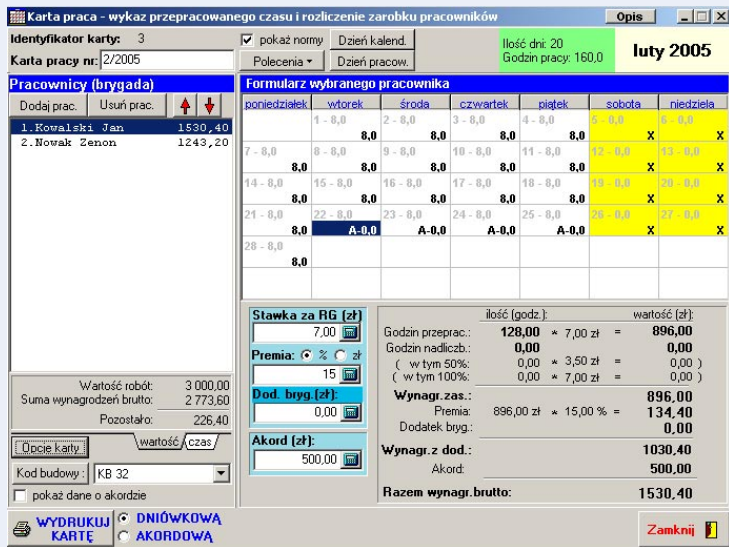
Karta praca - wykaz przepracowanego czasu i rozliczenie zarobku pracowników

Opis

Identyfikator karty: 3

Karta pracy nr: 2/2005

pokaż normy

Dzień kalend.

Polecenia

Dzień pracow.

Ilość dni: 20
Godzin pracy: 160,0

luty 2005

Pracownicy (brygada)

Dodaj prac.

Usuń prac.

| | |
|---|---|
| 1.Kowalski Jan | 1530,40 |
| 2.Nowak Zenon | 1243,20 |

Formularz wybranego pracownika

| poniedziałek | wtorek | środa | czwartek | piątek | sobota | niedziela |
|---|---|---|---|---|---|---|
| | 1 - 8,0 8,0 | 2 - 8,0 8,0 | 3 - 8,0 8,0 | 4 - 8,0 8,0 | 5 - 0,0 X | 6 - 0,0 X |
| 7 - 8,0 8,0 | 8 - 8,0 8,0 | 9 - 8,0 8,0 | 10 - 8,0 8,0 | 11 - 8,0 8,0 | 12 - 0,0 X | 13 - 0,0 X |
| 14 - 8,0 8,0 | 15 - 8,0 8,0 | 16 - 8,0 8,0 | 17 - 8,0 8,0 | 18 - 8,0 8,0 | 19 - 0,0 X | 20 - 0,0 X |
| 21 - 8,0 8,0 | 22 - 8,0 A-0,0 | 23 - 8,0 A-0,0 | 24 - 8,0 A-0,0 | 25 - 8,0 A-0,0 | 26 - 0,0 X | 27 - 0,0 X |
| 28 - 8,0 8,0 | | | | | | |

Stawka za RG (zł)
7,00

Premia: % zł
15

Dod. bryg.(zł):
0,00

Akord (zł):
500,00

| | ilość (godz.): | | wartość (zł): |
|---|---|---|---|
| Godzin przeprac.: | 128,00 | * 7,00 zł = | 896,00 |
| Godzin nadliczb.: | 0,00 | | 0,00 |
| ( w tym 50%: | 0,00 | * 3,50 zł = | 0,00 ) |
| ( w tym 100%: | 0,00 | * 7,00 zł = | 0,00 ) |
| Wynagr.zas.: | | | 896,00 |
| Premia: | 896,00 zł | * 15,00 % = | 134,40 |
| Dodatek bryg.: | | | 0,00 |
| Wynagr.z dod.: | | | 1030,40 |
| Akord: | | | 500,00 |
| Razem wynagr.brutto: | | | 1530,40 |

Wartość robót: 3 000,00
Suma wynagrodzeń brutto: 2 773,60
Pozostało: 226,40

Opcje karty

wartość

czas

Kod budowy: KB 32

pokaż dane o akordzie

WYDRUKUJ KARTĘ

DNIÓWKOWĄ

AKORDOWĄ

Zamknij